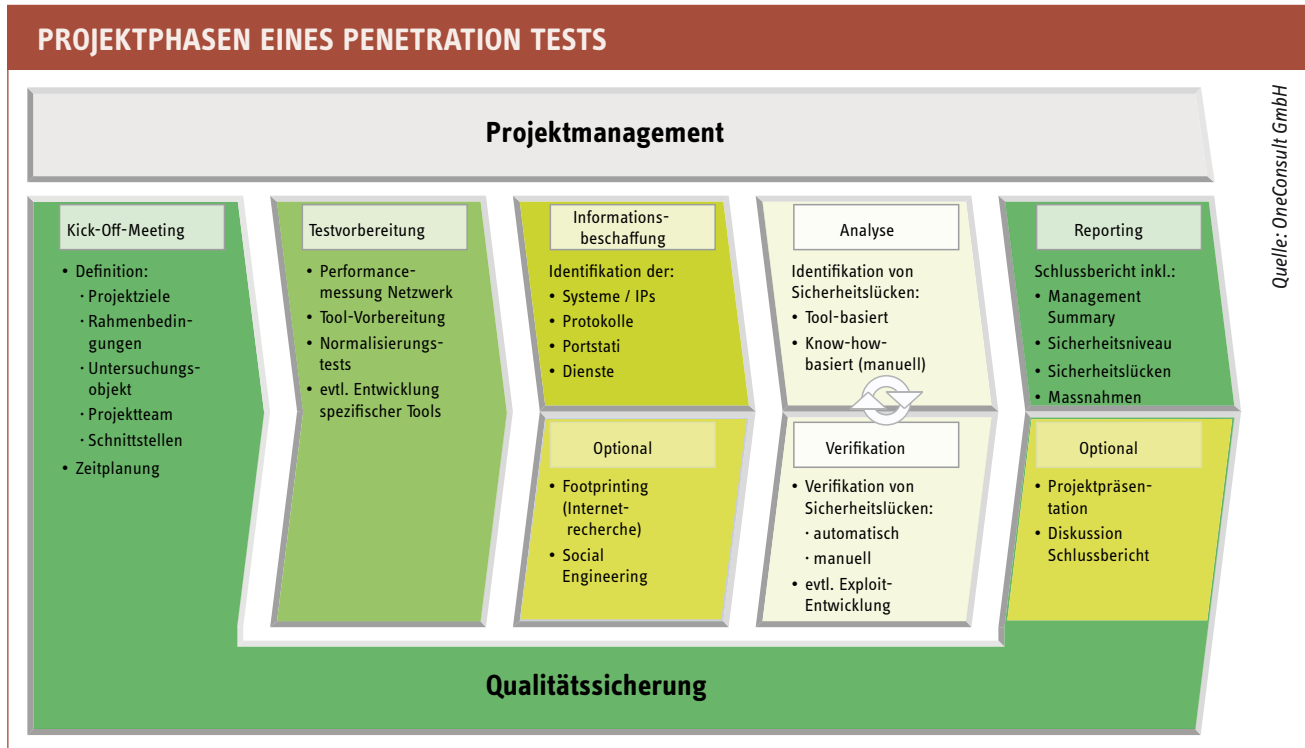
PROJEKTPHASEN EINES PENETRATION TESTS

Quelle: OneConsult GmbH

Projektmanagement

Kick-Off-Meeting

• Definition:
· Projektziele
· Rahmenbedingungen
· Untersuchungsobjekt
· Projektteam
· Schnittstellen
• Zeitplanung

Testvorbereitung

• Performancemessung Netzwerk
• Tool-Vorbereitung
• Normalisierungstests
• evtl. Entwicklung spezifischer Tools

Informationsbeschaffung

Identifikation der:
• Systeme / IPs
• Protokolle
• Portstati
• Dienste

Optional

• Footprinting (Internetrecherche)
• Social Engineering

Analyse

Identifikation von Sicherheitslücken:
• Tool-basiert
• Know-how-basiert (manuell)

Verifikation

• Verifikation von Sicherheitslücken:
· automatisch
· manuell
• evtl. Exploit-Entwicklung

Reporting

Schlussbericht inkl.:
• Management Summary
• Sicherheitsniveau
• Sicherheitslücken
• Massnahmen

Optional

• Projektpräsentation
• Diskussion Schlussbericht

Qualitätssicherung